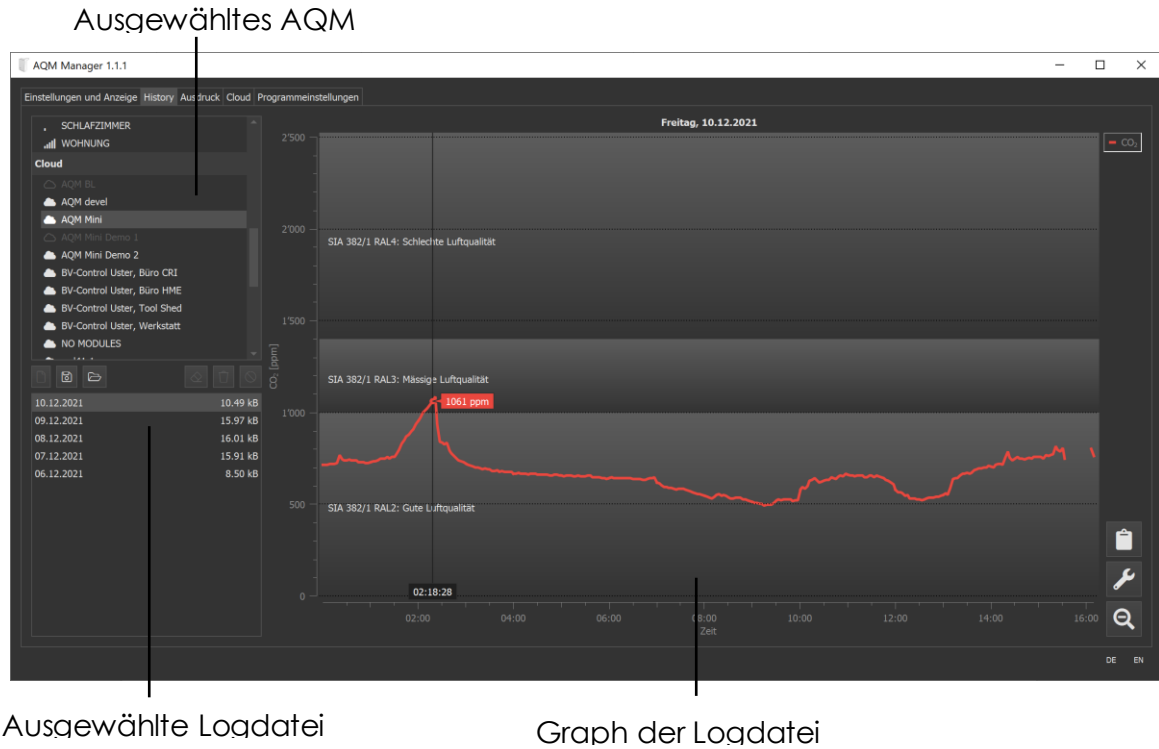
Ausgewähltes AQM

AQM Manager 1.1.1

Einstellungen und Anzeige History Ausdruck Cloud Programmeinstellungen

SCHLAFZIMMER
WOHNUNG
Cloud
AQM BL
AQM devel
AQM Mini
AQM Mini Demo 1
AQM Mini Demo 2
BV-Control Uster, Büro CRI
BV-Control Uster, Büro HME
BV-Control Uster, Tool Shed
BV-Control Uster, Werkstatt
NO MODULES

| | |
|---|---|
| 10.12.2021 | 10.49 kB |
| 09.12.2021 | 15.97 kB |
| 08.12.2021 | 16.01 kB |
| 07.12.2021 | 15.91 kB |
| 06.12.2021 | 8.50 kB |

Freitag, 10.12.2021

$CO_2$

2'500
2'000
1'500
1'000
500
0

$CO_2$ [ppm]

SIA 382/1 RAL4: Schlechte Luftqualität
SIA 382/1 RAL3: Mässige Luftqualität
SIA 382/1 RAL2: Gute Luftqualität

1061 ppm

02:18:28

02:00 04:00 06:00 08:00 10:00 12:00 14:00 16:00
Zeit

DE EN

Ausgewählte Logdatei

Graph der Logdatei